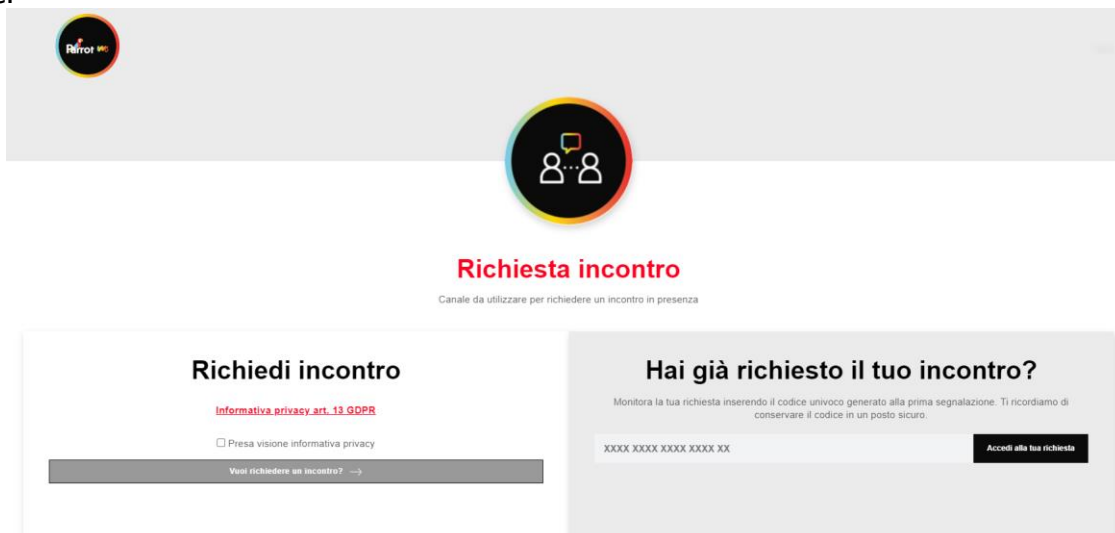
Parrot WB

Richiesta incontro

Canale da utilizzare per richiedere un incontro in presenza

Richiedi incontro

Informativa privacy art. 13 GDPR

☐ Presa visione informativa privacy

Vuoi richiedere un incontro? →

Hai già richiesto il tuo incontro?

Monitora la tua richiesta inserendo il codice univoco generato alla prima segnalazione. Ti ricordiamo di conservare il codice in un posto sicuro.

XXXX XXXX XXXX XXXX XX

Accedi alla tua richiesta